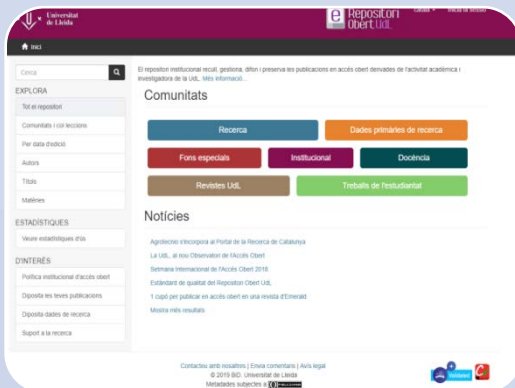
Universitat de Lleida

e Repositori Obert UdL

Català ▾ Inicia la sessió

Inici

Cerca

EXPLORA

Tot el repositori

Comunitats i col·leccions

Per data d'edició

Autors

Títols

Matèries

ESTADÍSTIQUES

Veure estadístiques d'ús

D'INTERÈS

Política institucional d'accés obert

Diposita les teves publicacions

Diposita dades de recerca

Suport a la recerca

El repositori institucional recull, gestiona, difon i preserva les publicacions en accés obert derivades de l'activitat acadèmica i investigadora de la UdL. Més informació...

Comunitats

Recerca

Dades primàries de recerca

Fons especials

Institucional

Docència

Revistes UdL

Treballs de l'estudiantat

Notícies

Agrotecnio s'incorpora al Portal de la Recerca de Catalunya

La UdL, al nou Observatori de l'Accés Obert

Setmana Internacional de l'Accés Obert 2018

Estàndard de qualitat del Repositori Obert UdL

1 cupó per publicar en accés obert en una revista d'Emerald

Mostra més resultats

Contacteu amb nosaltres | Envia comentaris | Avís legal
© 2019 BID. Universitat de Lleida
Metadades subjectes a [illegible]